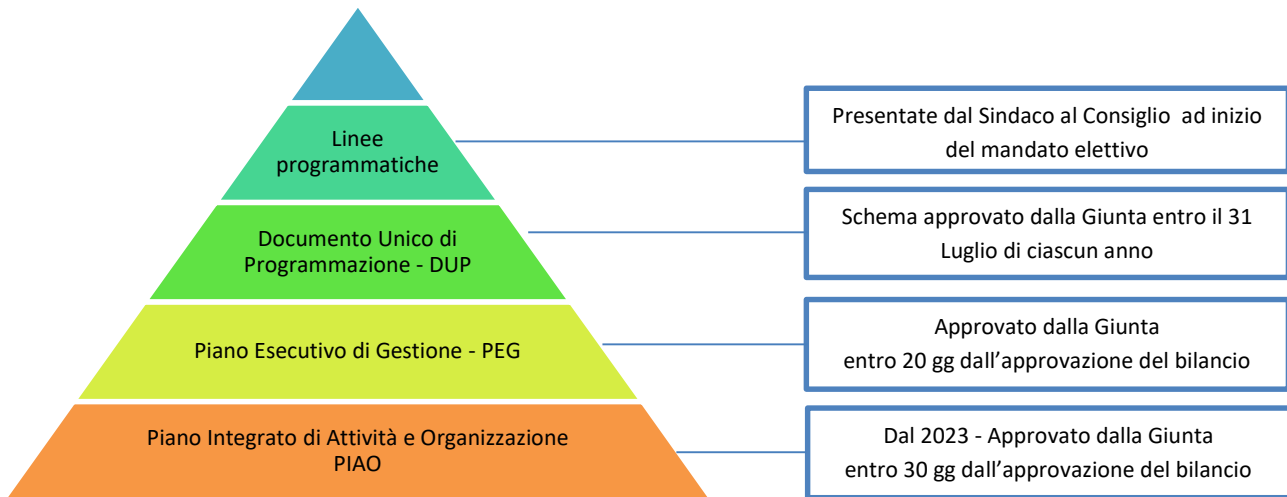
Linee programmatiche

Presentate dal Sindaco al Consiglio ad inizio del mandato elettivo

Documento Unico di Programmazione - DUP

Schema approvato dalla Giunta entro il 31 Luglio di ciascun anno

Piano Esecutivo di Gestione - PEG

Approvato dalla Giunta entro 20 gg dall'approvazione del bilancio

Piano Integrato di Attività e Organizzazione PIAO

Dal 2023 - Approvato dalla Giunta entro 30 gg dall'approvazione del bilancio